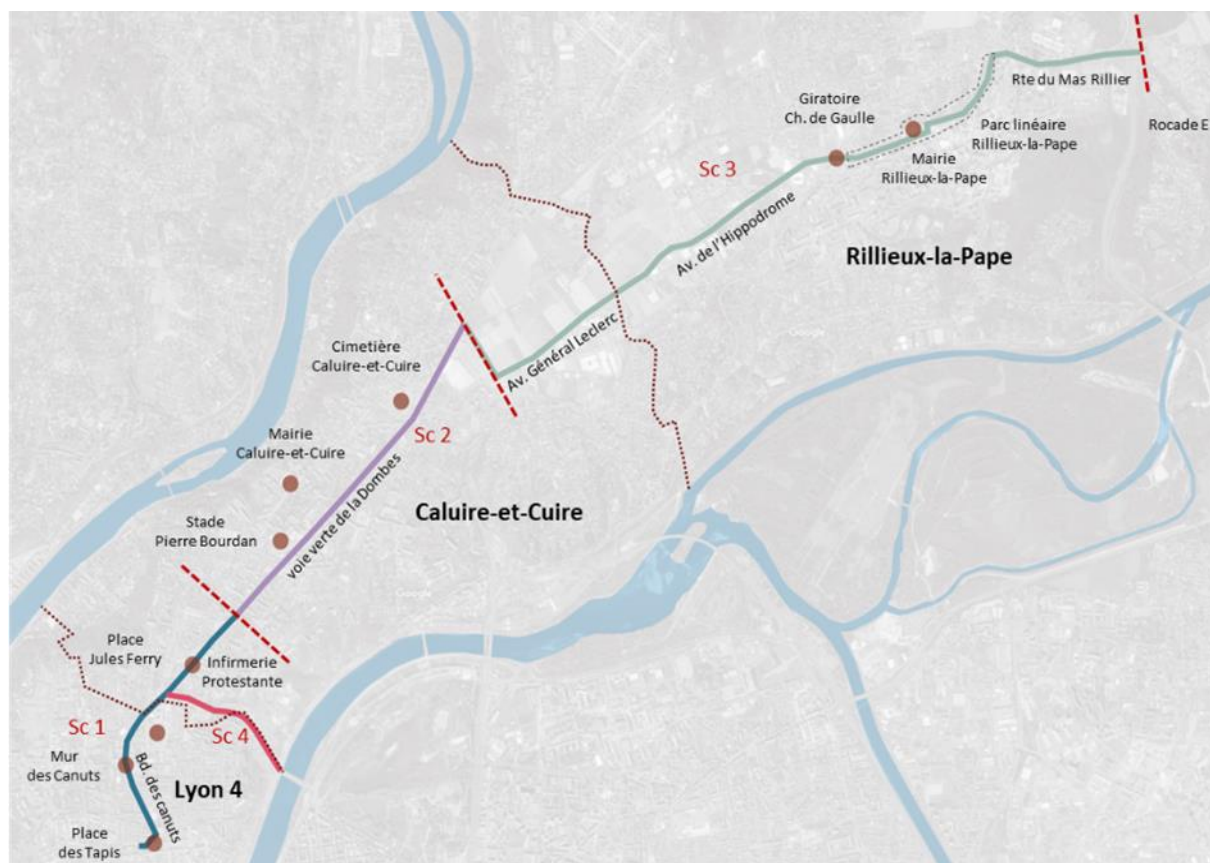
Rte du Mas Rillier

Rocade E

Giratoire Ch. de Gaulle

Parc linéaire Rillieux-la-Pape

Mairie Rillieux-la-Pape

Sc 3

Av. de l'Hippodrome

Rillieux-la-Pape

Av. Général Leclerc

Cimetière Caluire-et-Cuire

Sc 2

Mairie Caluire-et-Cuire

voie verte de la Dombes

Caluire-et-Cuire

Stade Pierre Bourdan

Place Jules Ferry

Infirmerie Protestante

Sc 1

Sc 4

Mur des Canuts

Bd. des canuts

Lyon 4

Place des Tapis